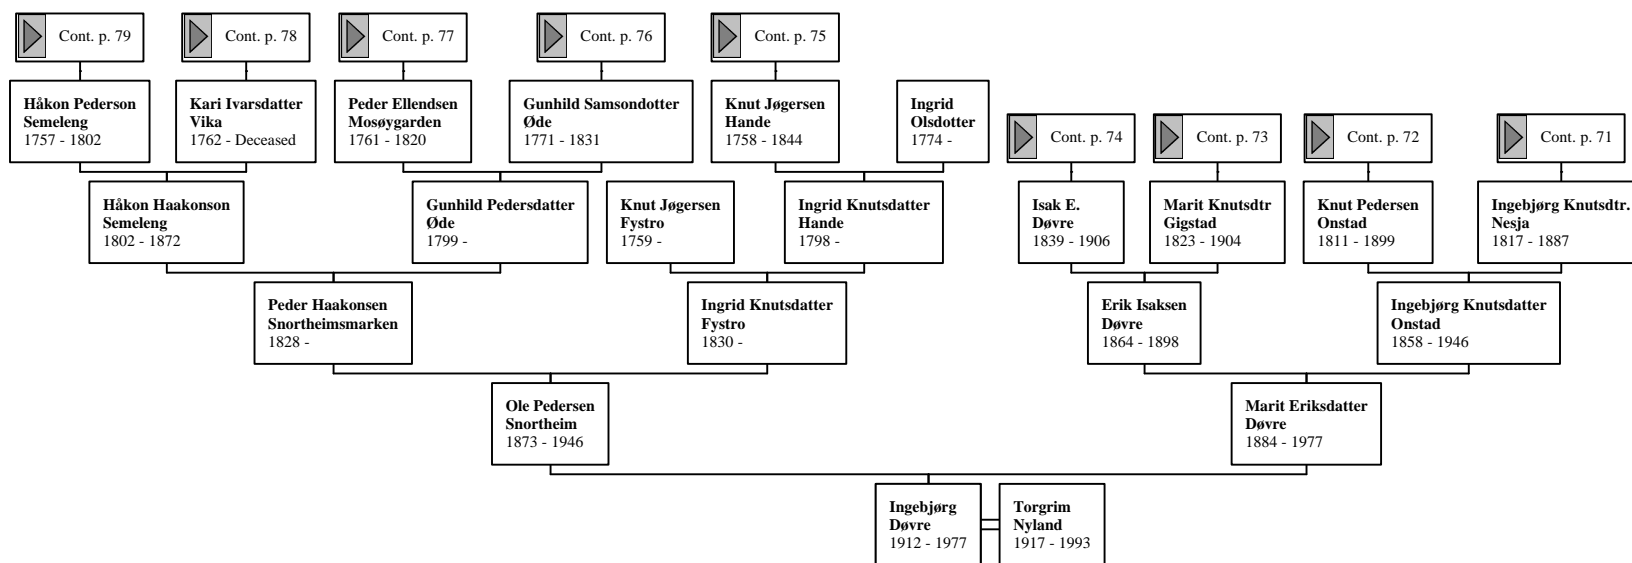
Cont. p. 79

Cont. p. 78

Cont. p. 77

Cont. p. 76

Cont. p. 75

Håkon Pederson Semeleng
1757 - 1802

Kari Ivarsdatter Vika
1762 - Deceased

Peder Ellendsen Mosøygarden
1761 - 1820

Gunhild Samsondotter Øde
1771 - 1831

Knut Jøgersen Hande
1758 - 1844

Ingrid Olsdotter
1774 -

Cont. p. 74

Cont. p. 73

Cont. p. 72

Cont. p. 71

Håkon Haakonson Semeleng
1802 - 1872

Gunhild Pedersdatter Øde
1799 -

Knut Jøgersen Fystro
1759 -

Ingrid Knutsdatter Hande
1798 -

Isak E. Døvre
1839 - 1906

Marit Knutsdtr Gigstad
1823 - 1904

Knut Pedersen Onstad
1811 - 1899

Ingebjørg Knutsdtr. Nesja
1817 - 1887

Peder Haakonsen Snortheimsmarken
1828 -

Ingrid Knutsdatter Fystro
1830 -

Erik Isaksen Døvre
1864 - 1898

Ingebjørg Knutsdatter Onstad
1858 - 1946

Ole Pedersen Snortheim
1873 - 1946

Marit Eriksdatter Døvre
1884 - 1977

Ingebjørg Døvre
1912 - 1977

Torgrim Nyland
1917 - 1993